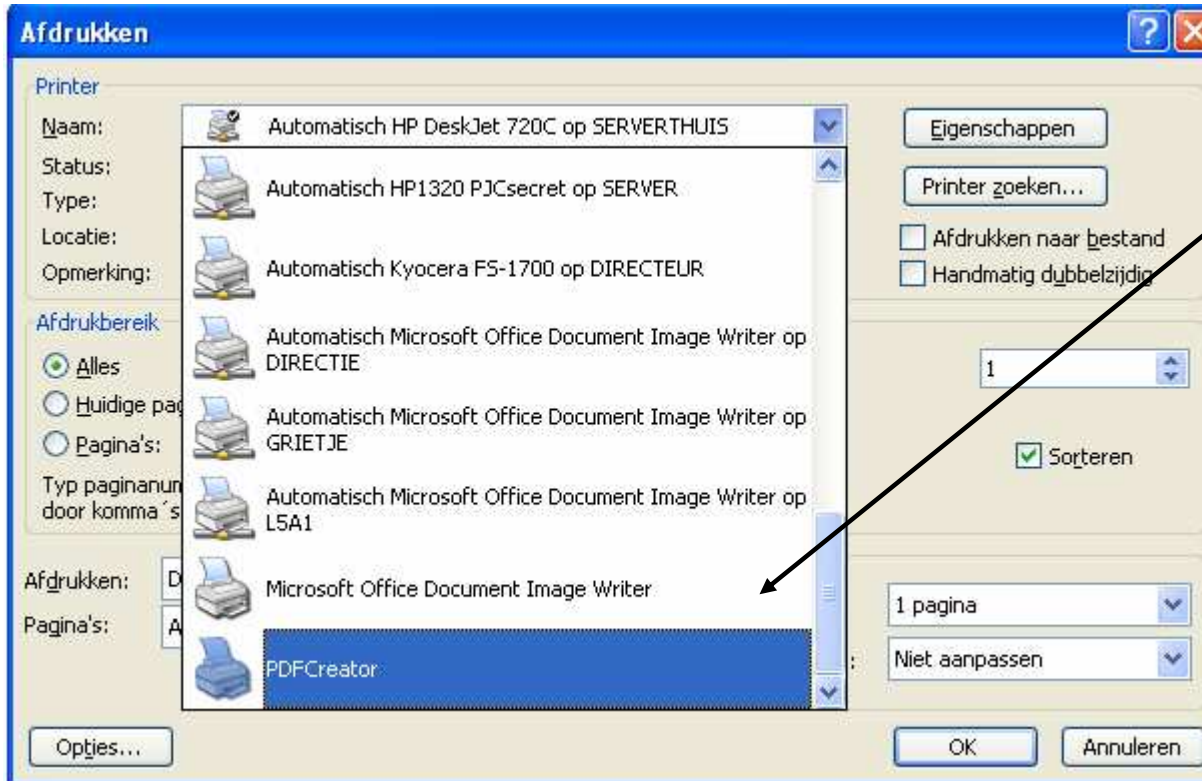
Afdrukken

Printer

Naam:

Automatisch HP DeskJet 720C op SERVERTHUIS

Status:

Type:

Locatie:

Opmerking:

Automatisch HP1320 PJCsecret op SERVER

Automatisch Kyocera FS-1700 op DIRECTEUR

Automatisch Microsoft Office Document Image Writer op DIRECTIE

Automatisch Microsoft Office Document Image Writer op GRIETJE

Automatisch Microsoft Office Document Image Writer op L5A1

Microsoft Office Document Image Writer

PDFCreator

Eigenschappen

Printer zoeken...

Afdrukken naar bestand

Handmatig dubbelzijdig

Afdrukbereik

Alles

Huidige pa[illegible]

Pagina's:

Typ paginanu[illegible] door komma´s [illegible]

1

Sorteren

Afdrukken:

D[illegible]

Pagina's:

A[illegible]

1 pagina

Niet aanpassen

Opties...

OK

Annuleren